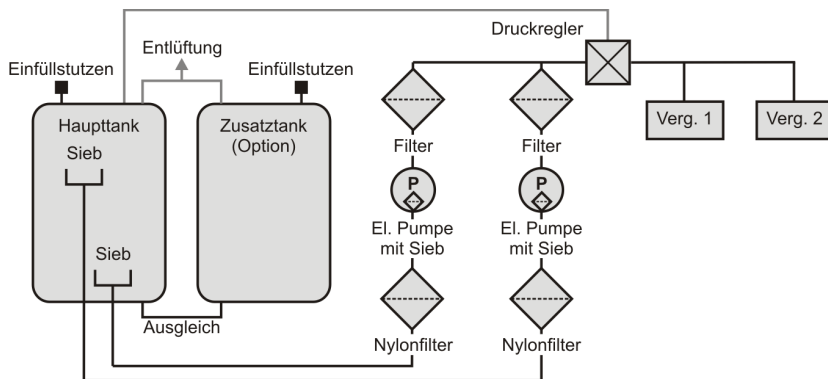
Druckregler

Entlüftung

Einfüllstutzen

Einfüllstutzen

Haupttank

Sieb

Zusatztank
(Option)

Verg. 1

Verg. 2

Filter

Filter

P

P

El. Pumpe
mit Sieb

El. Pumpe
mit Sieb

Sieb

Ausgleich

Nylonfilter

Nylonfilter